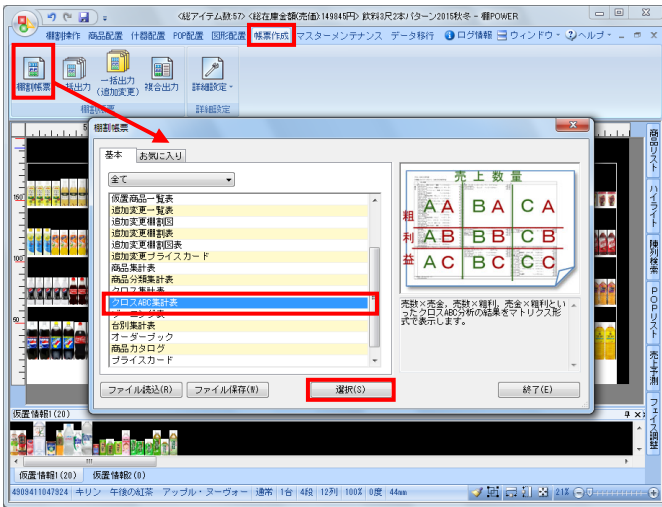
<総アイテム数:57> <総在庫金額(売価):149845円> 飲料3尺2本パターン2015秋冬 - 棚POWER

棚割操作 商品配置 什器配置 POP配置 図形配置 帳票作成 マスターメンテナンス データ移行 ログ情報 ウィンドウ ヘルプ

棚割帳票 一括出力 一括出力(追加変更) 複合出力 詳細設定

棚割帳票 詳細設定

棚割帳票

基本 お気に入り

全て

仮置商品一覧表
追加変更一覧表
追加変更棚割図
追加変更棚割表
追加変更棚割図表
追加変更プライスカード
商品集計表
商品分類集計表
クロス集計表
クロスABC集計表
ゾーニング表
台別集計表
オーダーブック
商品カタログ
プライスカード

売上数量

粗利益

| AA | BA | CA |
|---|---|---|
| AB | BB | CB |
| AC | BC | CC |

売数×売金、売数×粗利、売金×粗利といったクロスABC分析の結果をマトリクス形式で表示します。

ファイル読込(R) ファイル保存(W) 選択(S) 終了(E)

商品リスト ハイライト 陳列検索 POPリスト 売上予測 フェイス調整

仮置情報1(20)

仮置情報1(20) 仮置情報2(0)

4909411047924 キリン 午後の紅茶 アップル・ヌーヴォー 通常 1台 4段 12列 100% 0度 44mm 21%